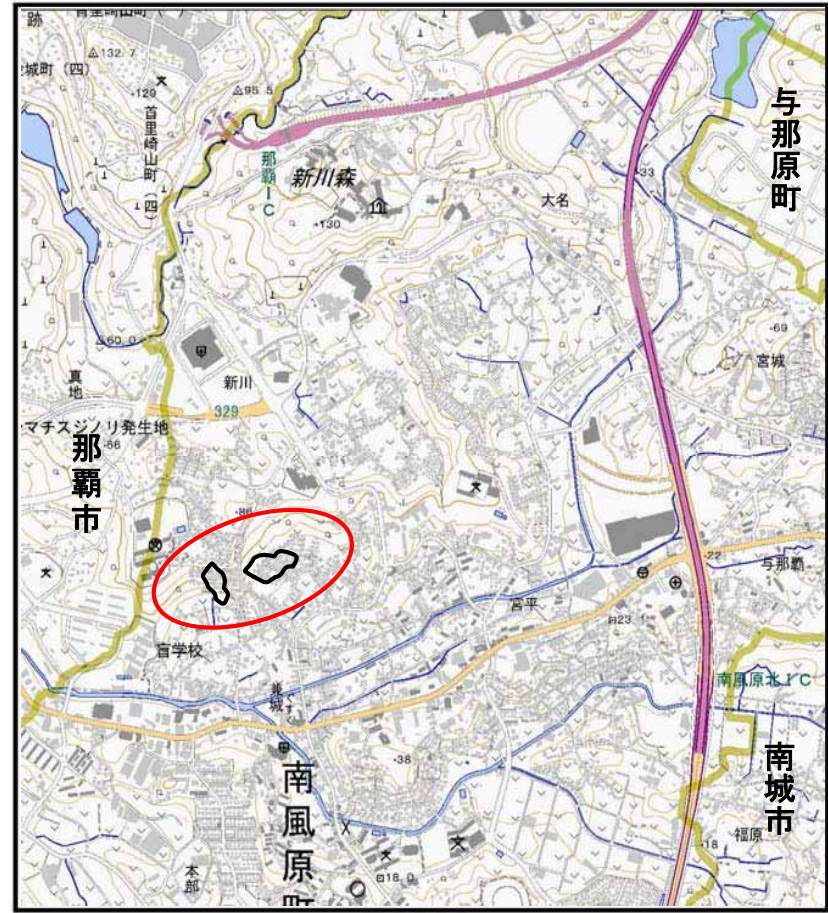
跡
首里崎山町
△132.7
城町（四）
·129
首里崎山町（四）
△95.5
那覇IC
新川森
·130
大名
·33
与那原町
·60.0
新川
329
真地
マチスジノリ発生地
·66
那覇市
·69
宮城
与那覇
·22
宮平
23.1
盲学校
兼城
南風原北IC
·38
南風原町
南城市
福原
·18
本部
18.0